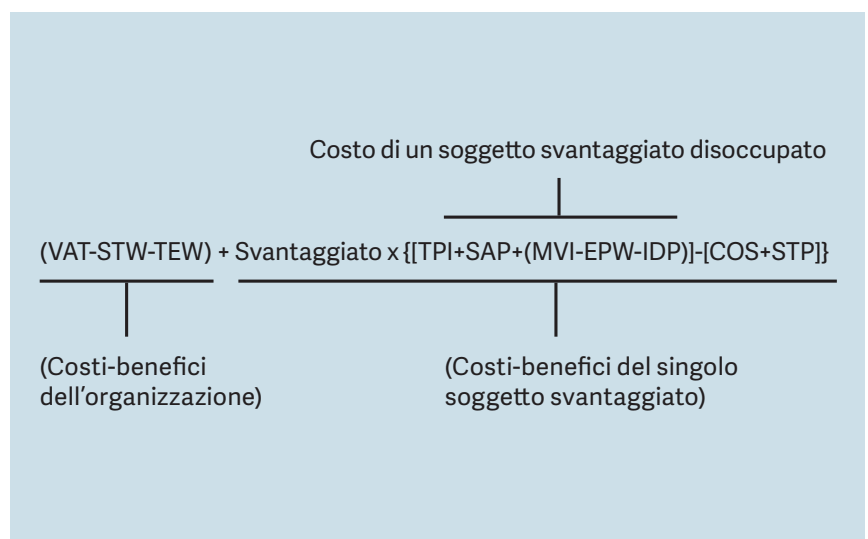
Costo di un soggetto svantaggiato disoccupato

(VAT-STW-TEW) + Svantaggiato x {[TPI+SAP+(MVI-EPW-IDP)]-[COS+STP]}

(Costi-benefici dell'organizzazione)

(Costi-benefici del singolo soggetto svantaggiato)